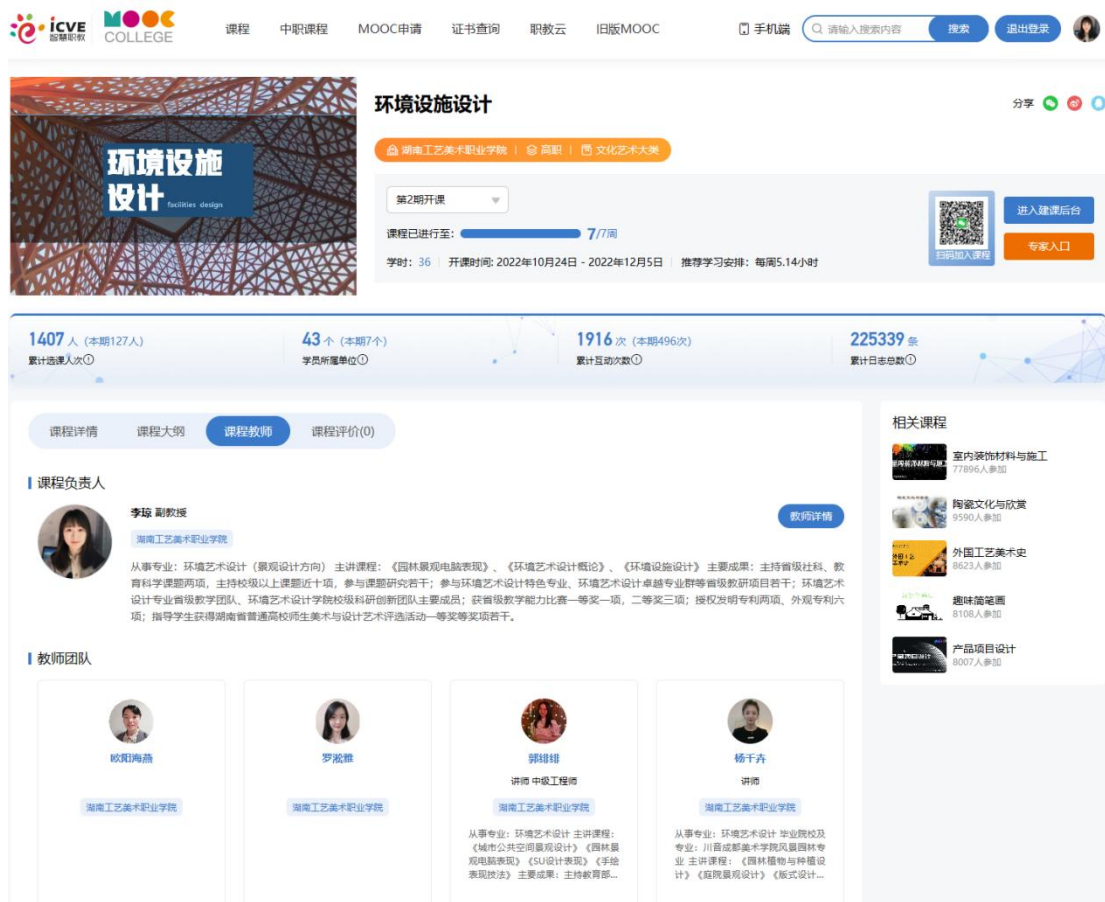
icve 智慧职教 MOOC COLLEGE

课程 中职课程 MOOC申请 证书查询 职教云 旧版MOOC

手机端 请输入搜索内容 搜索 退出登录

环境设施设计 facilities design

环境设施设计

分享

湖南工艺美术职业学院 | 高职 | 文化艺术大类

第2期开课

课程已进行至: 7/7周

学时: 36 | 开课时间: 2022年10月24日 - 2022年12月5日 | 推荐学习安排: 每周5.14小时

扫码加入课程

进入建课后台

专家入口

1407 人 (本期127人)
累计选课人次

43 个 (本期7个)
学员所属单位

1916 次 (本期496次)
累计互动次数

225339 条
累计日志总数

课程详情 课程大纲 课程教师 课程评价(0)

课程负责人

李琼 副教授

湖南工艺美术职业学院

教师详情

从事专业：环境艺术设计（景观设计方向） 主讲课程：《园林景观电脑表现》、《环境艺术设计概论》、《环境设施设计》 主要成果：主持省级社科、教育科学课题两项，主持校级以上课题近十项，参与课题研究若干；参与环境艺术设计特色专业、环境艺术设计卓越专业群等省级教研项目若干；环境艺术设计专业省级教学团队、环境艺术设计学院校级科研创新团队主要成员；获省级教学能力比赛一等奖一项，二等奖三项；授权发明专利两项、外观专利六项；指导学生获得湖南省普通高校师生美术与设计艺术评选活动一等奖等奖项若干。

教师团队

欧阳海燕

湖南工艺美术职业学院

罗淞雅

湖南工艺美术职业学院

郭绯绯

讲师 中级工程师

湖南工艺美术职业学院

从事专业：环境艺术设计 主讲课程：《城市公共空间景观设计》《园林景观电脑表现》《SU设计表现》《手绘表现技法》 主要成果：主持教育部...

杨千卉

讲师

湖南工艺美术职业学院

从事专业：环境艺术设计 毕业院校及专业：川音成都美术学院风景园林专业 主讲课程：《园林植物与种植设计》《庭院景观设计》《版式设计...

相关课程

室内装饰材料与施工
77896人参加

陶瓷文化与欣赏
9590人参加

外国工艺美术史
8623人参加

趣味简笔画
8108人参加

产品项目设计
8007人参加